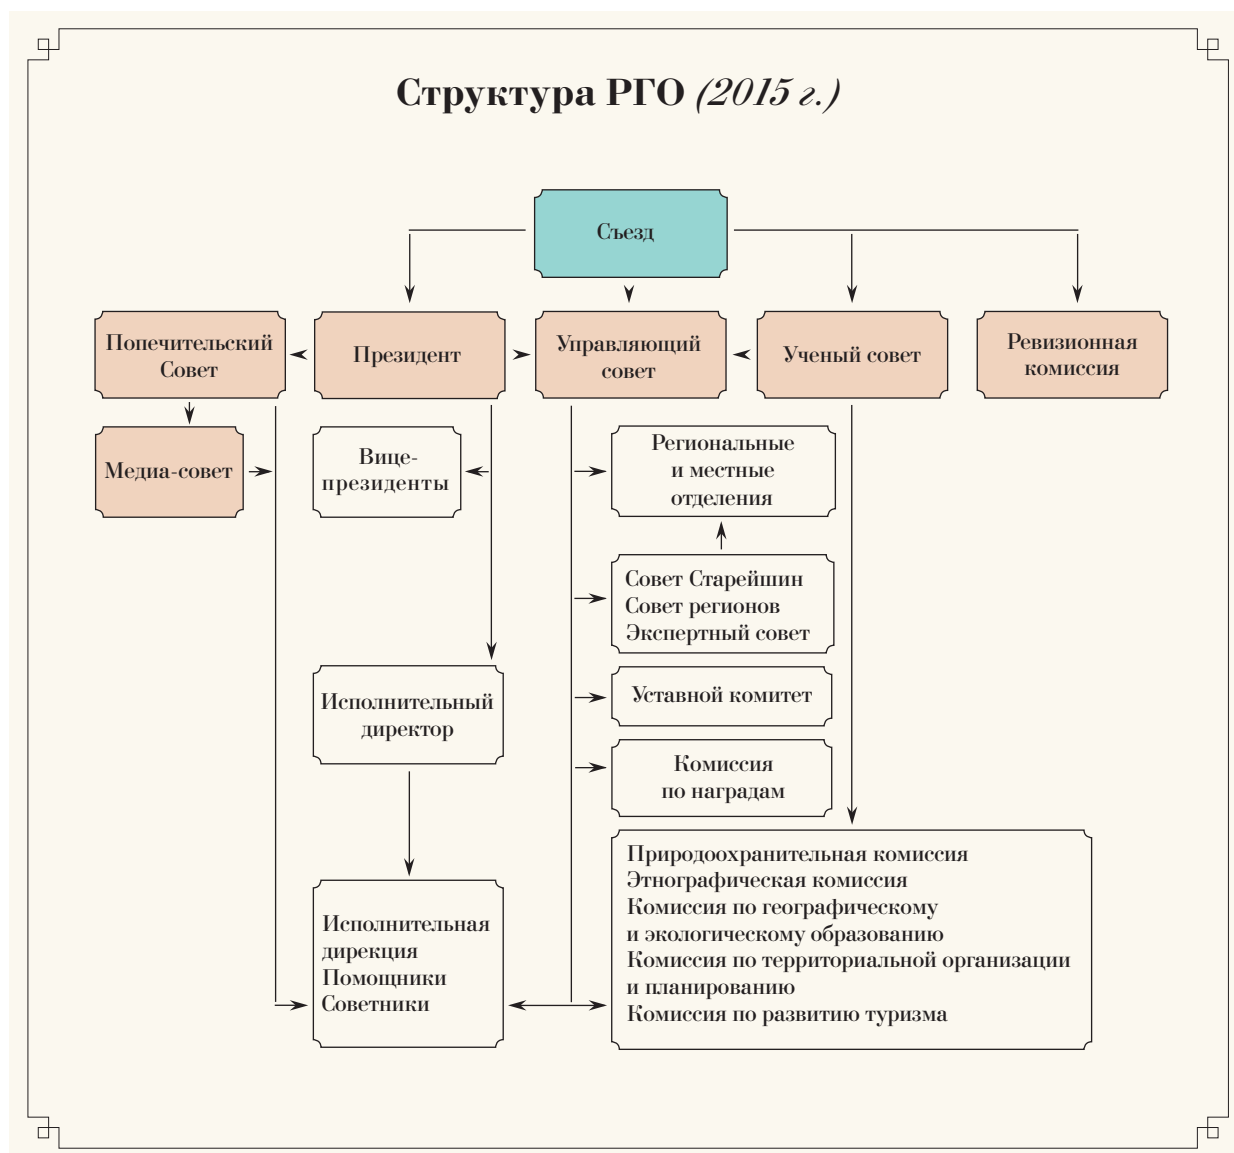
Структура РГО (2015 г.)

Съезд

Попечительский Совет

Президент

Управляющий совет

Ученый совет

Ревизионная комиссия

Медиа-совет

Вице-президенты

Региональные и местные отделения

Совет Старейшин
Совет регионов
Экспертный совет

Исполнительный директор

Уставной комитет

Комиссия по наградам

Исполнительная дирекция
Помощники
Советники

Природоохранительная комиссия
Этнографическая комиссия
Комиссия по географическому и экологическому образованию
Комиссия по территориальной организации и планированию
Комиссия по развитию туризма